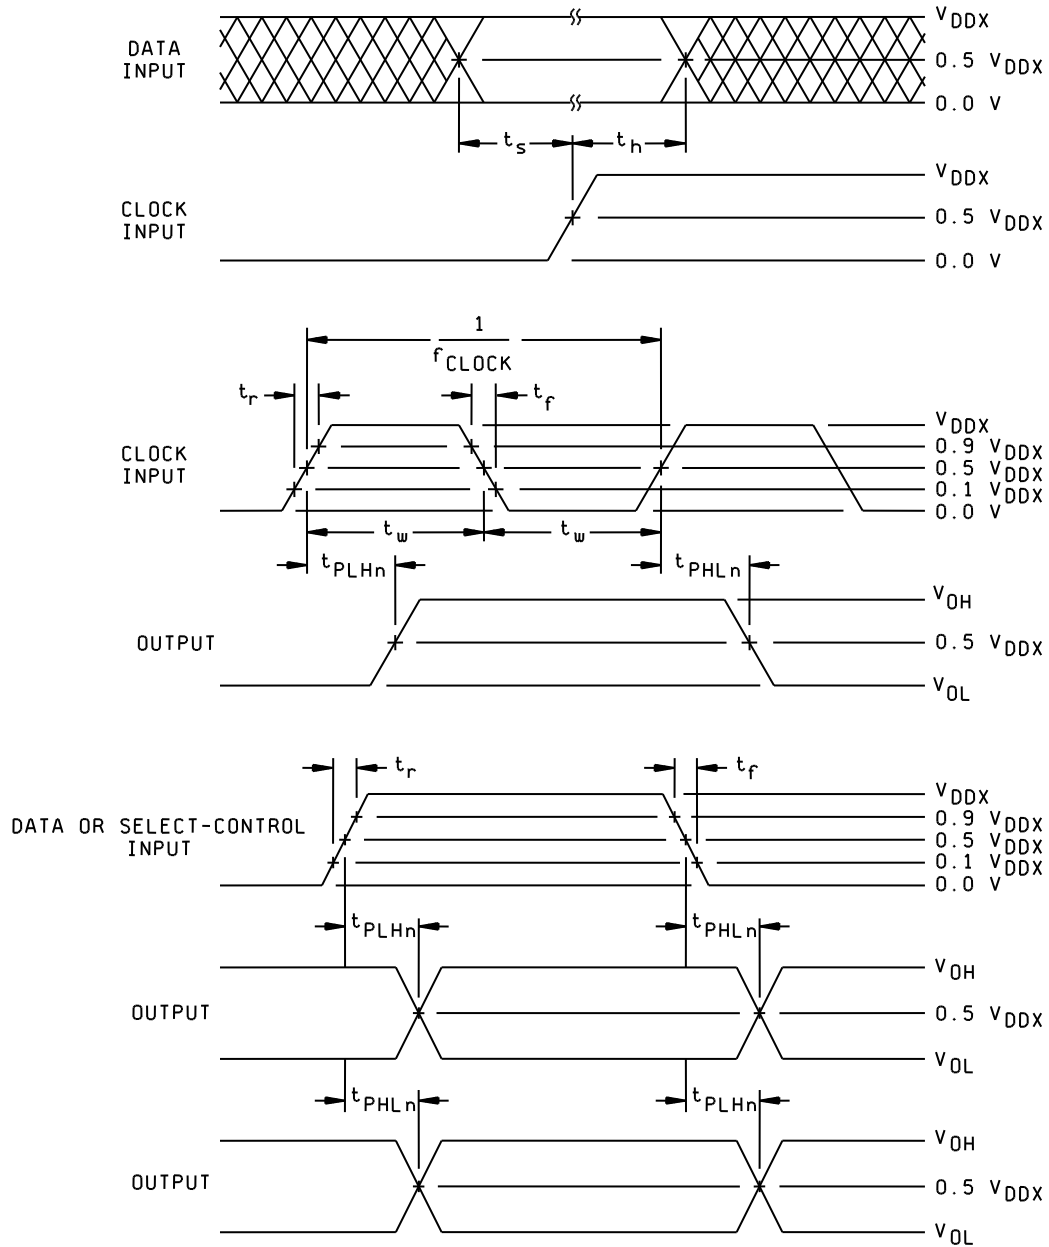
DATA INPUT

$V_{DDX}$
$0.5\ V_{DDX}$
$0.0\ V$

$t_s$ $t_h$

CLOCK INPUT

$V_{DDX}$
$0.5\ V_{DDX}$
$0.0\ V$

$\frac{1}{f_{CLOCK}}$

$t_r$ $t_f$

CLOCK INPUT

$V_{DDX}$
$0.9\ V_{DDX}$
$0.5\ V_{DDX}$
$0.1\ V_{DDX}$
$0.0\ V$

$t_w$ $t_w$

$t_{PLHn}$ $t_{PHLn}$

OUTPUT

$V_{OH}$
$0.5\ V_{DDX}$
$V_{OL}$

$t_r$ $t_f$

DATA OR SELECT-CONTROL INPUT

$V_{DDX}$
$0.9\ V_{DDX}$
$0.5\ V_{DDX}$
$0.1\ V_{DDX}$
$0.0\ V$

$t_{PLHn}$ $t_{PHLn}$

OUTPUT

$V_{OH}$
$0.5\ V_{DDX}$
$V_{OL}$

$t_{PHLn}$ $t_{PLHn}$

OUTPUT

$V_{OH}$
$0.5\ V_{DDX}$
$V_{OL}$